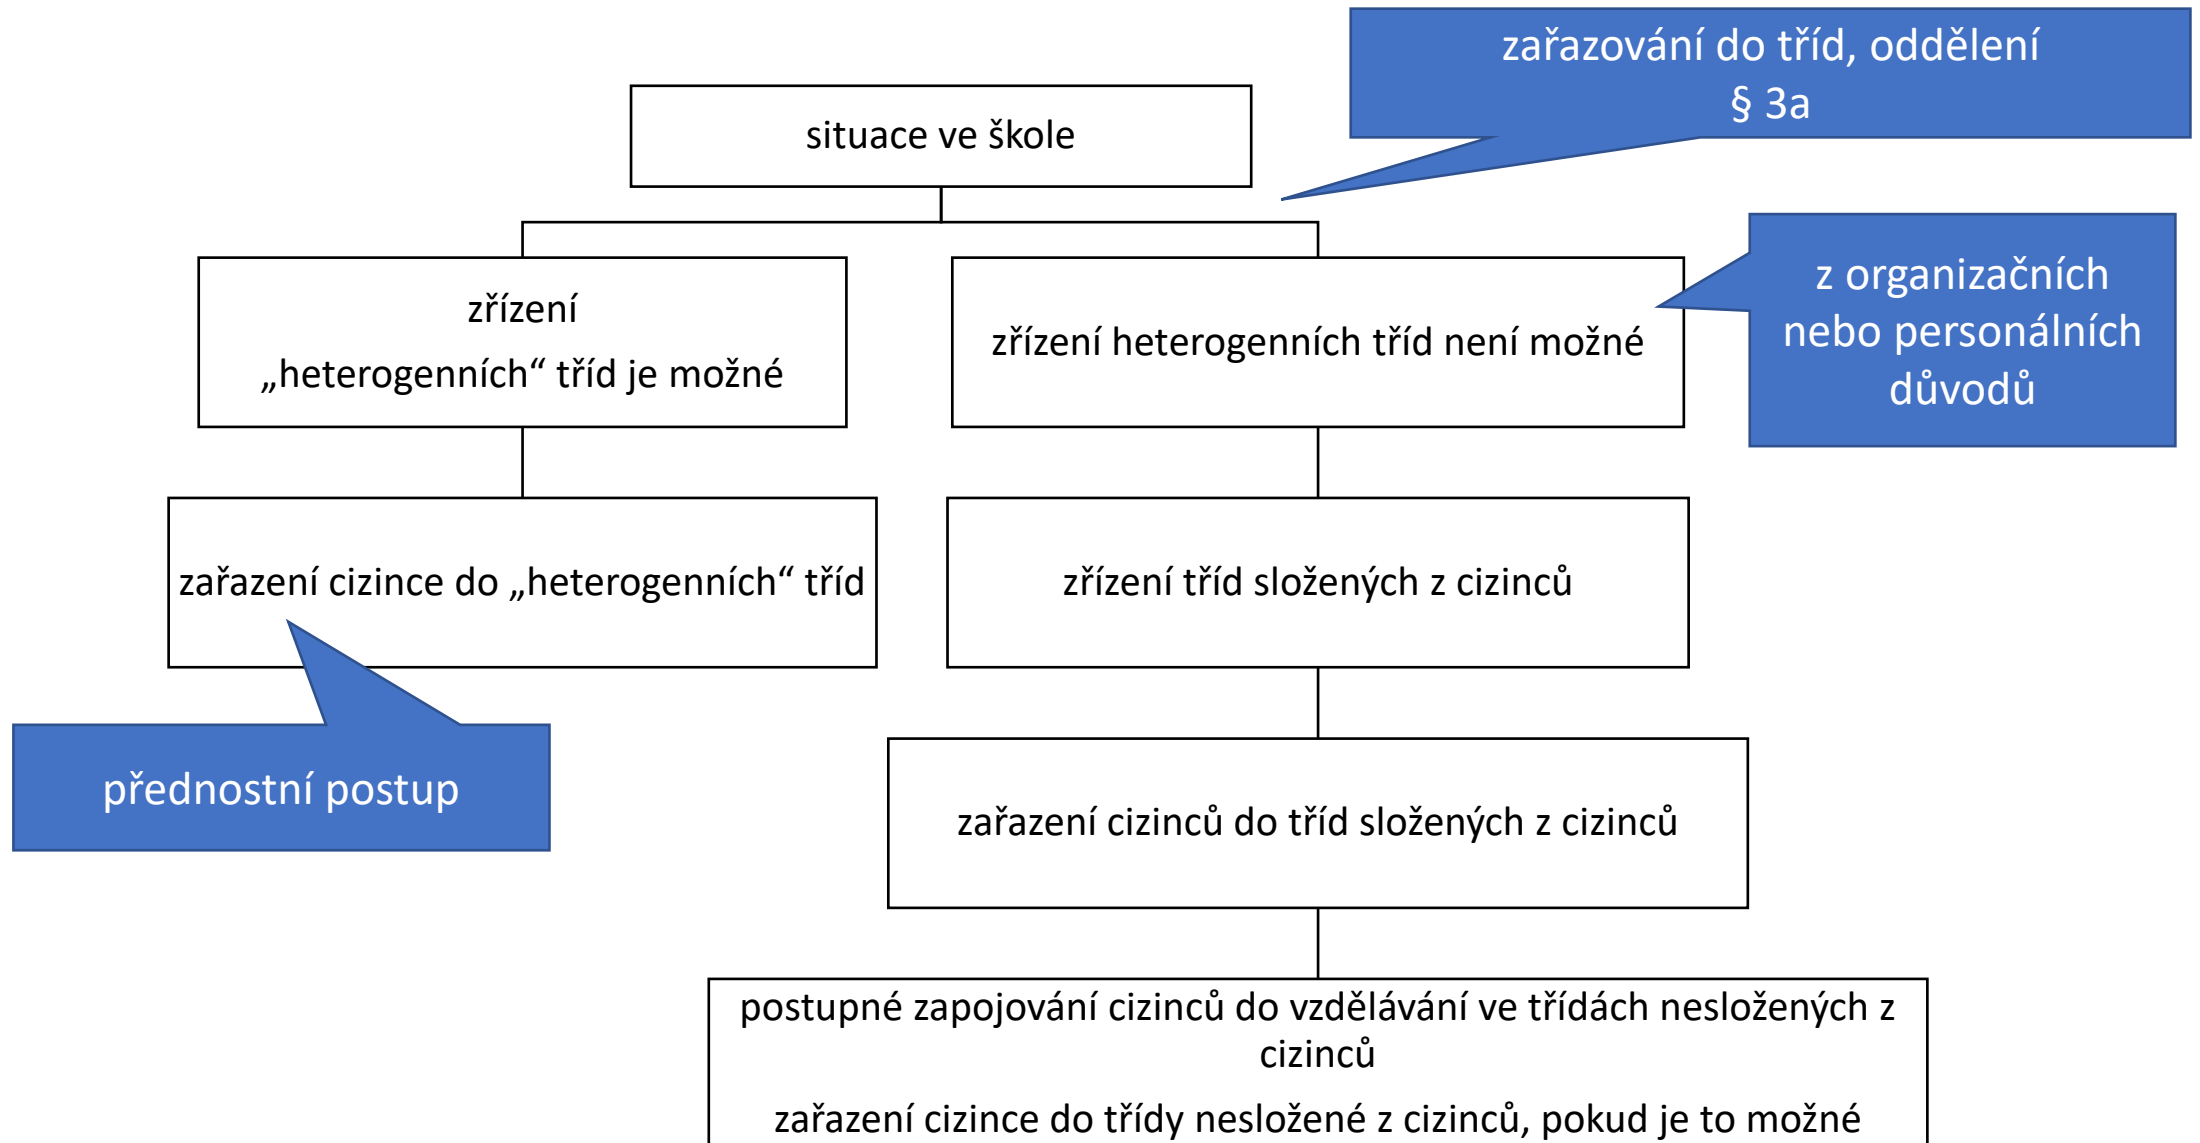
zařazování do tříd, oddělení
§ 3a

situace ve škole

zřízení „heterogenních“ tříd je možné

zřízení heterogenních tříd není možné

z organizačních nebo personálních důvodů

zařazení cizince do „heterogenních“ tříd

zřízení tříd složených z cizinců

přednostní postup

zařazení cizinců do tříd složených z cizinců

postupné zapojování cizinců do vzdělávání ve třídách nesložených z cizinců

zařazení cizince do třídy nesložené z cizinců, pokud je to možné